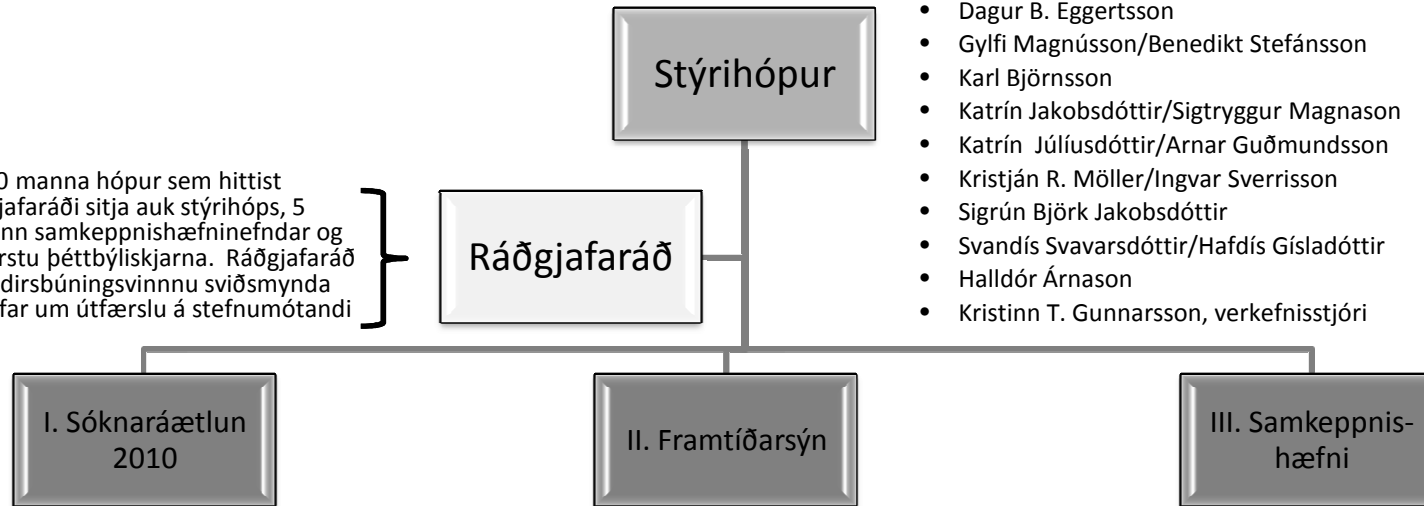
Stýrihópur

• Dagur B. Eggertsson
• Gylfi Magnússon/Benedikt Stefánsson
• Karl Björnsson
• Katrín Jakobsdóttir/Sigtryggur Magnason
• Katrín Júlíusdóttir/Arnar Guðmundsson
• Kristján R. Möller/Ingvar Sverrisson
• Sigrún Björk Jakobsdóttir
• Svandís Svavarsdóttir/Hafdís Gísladóttir
• Halldór Árnason
• Kristinn T. Gunnarsson, verkefnisstjóri

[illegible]0 manna hópur sem hittist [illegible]jafaráði sitja auk stýrihóps, 5 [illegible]nn samkeppnishæfninefndar og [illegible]rstu þéttbýliskjarna. Ráðgjafaráð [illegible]dirsbúningsvinnnu sviðsmynda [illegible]far um útfærslu á stefnumótandi

Ráðgjafaráð

I. Sóknaráætlun 2010

II. Framtíðarsýn

III. Samkeppnishæfni